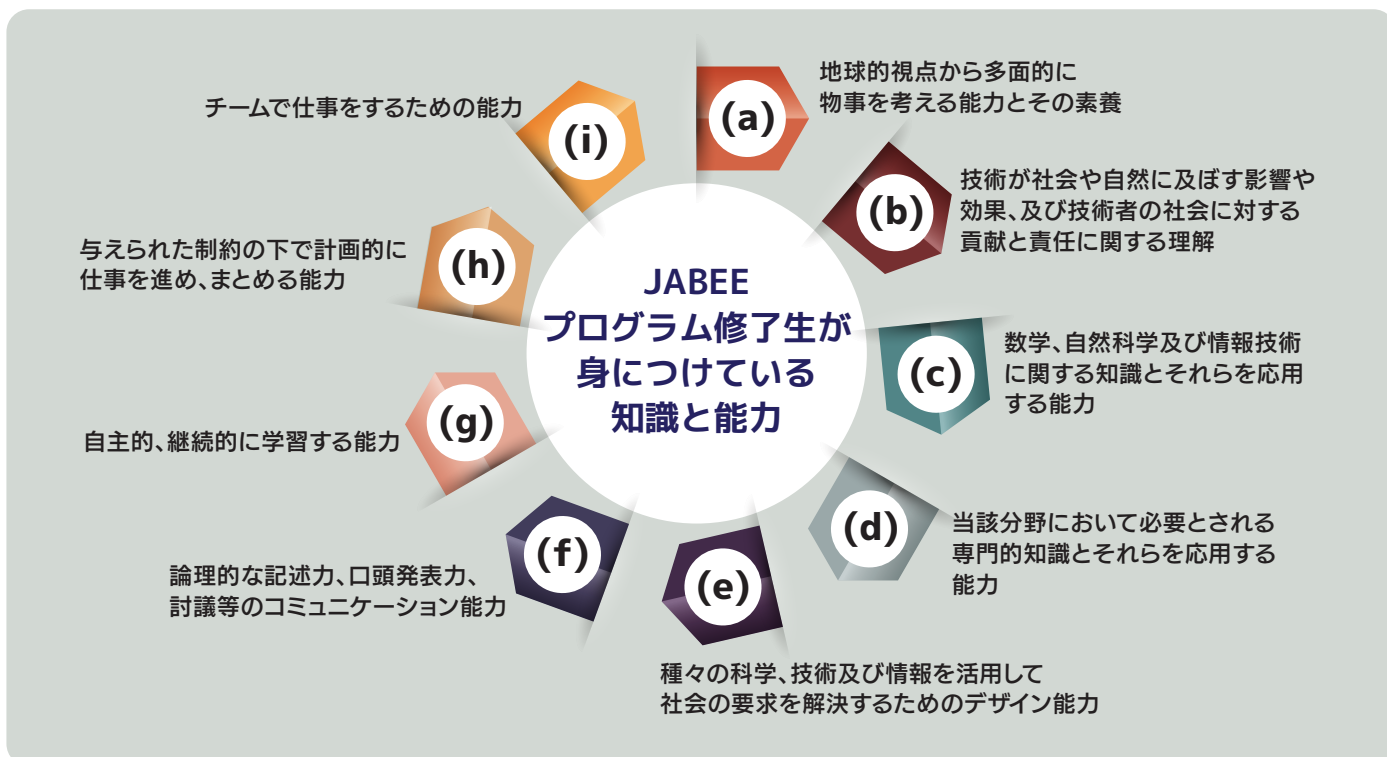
JABEE
プログラム修了生が
身につけている
知識と能力

(a)
地球的視点から多面的に
物事を考える能力とその素養

(b)
技術が社会や自然に及ぼす影響や
効果、及び技術者の社会に対する
貢献と責任に関する理解

(c)
数学、自然科学及び情報技術
に関する知識とそれらを応用
する能力

(d)
当該分野において必要とされる
専門的知識とそれらを応用する
能力

(e)
種々の科学、技術及び情報を活用して
社会の要求を解決するためのデザイン能力

(f)
論理的な記述力、口頭発表力、
討議等のコミュニケーション能力

(g)
自主的、継続的に学習する能力

(h)
与えられた制約の下で計画的に
仕事を進め、まとめる能力

(i)
チームで仕事をするための能力